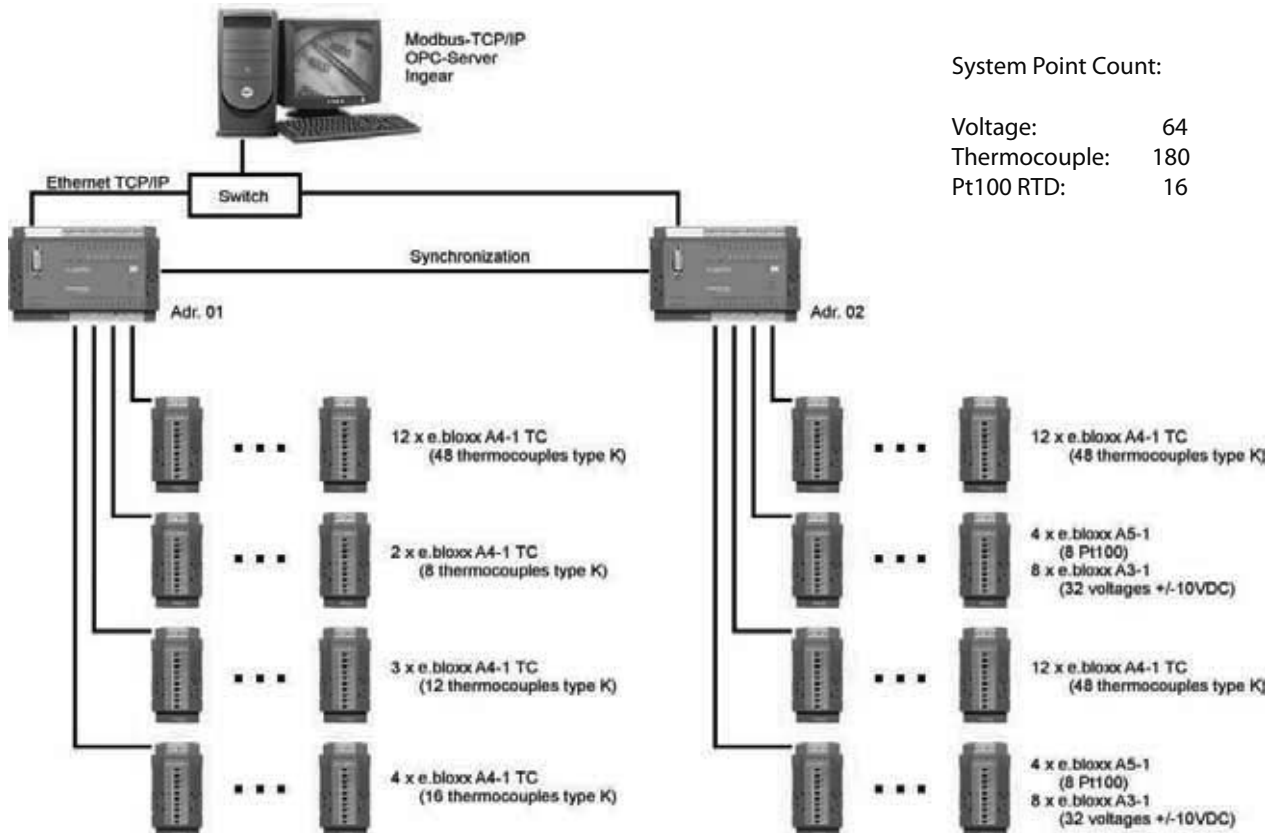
Modbus-TCP/IP
OPC-Server
Ingear

System Point Count:

| | |
|---|---|
| Voltage: | 64 |
| Thermocouple: | 180 |
| Pt100 RTD: | 16 |

Ethernet TCP/IP

Switch

Synchronization

Adr. 01

Adr. 02

12 x e.bloxx A4-1 TC
(48 thermocouples type K)

2 x e.bloxx A4-1 TC
(8 thermocouples type K)

3 x e.bloxx A4-1 TC
(12 thermocouples type K)

4 x e.bloxx A4-1 TC
(16 thermocouples type K)

12 x e.bloxx A4-1 TC
(48 thermocouples type K)

4 x e.bloxx A5-1
(8 Pt100)
8 x e.bloxx A3-1
(32 voltages +/-10VDC)

12 x e.bloxx A4-1 TC
(48 thermocouples type K)

4 x e.bloxx A5-1
(8 Pt100)
8 x e.bloxx A3-1
(32 voltages +/-10VDC)